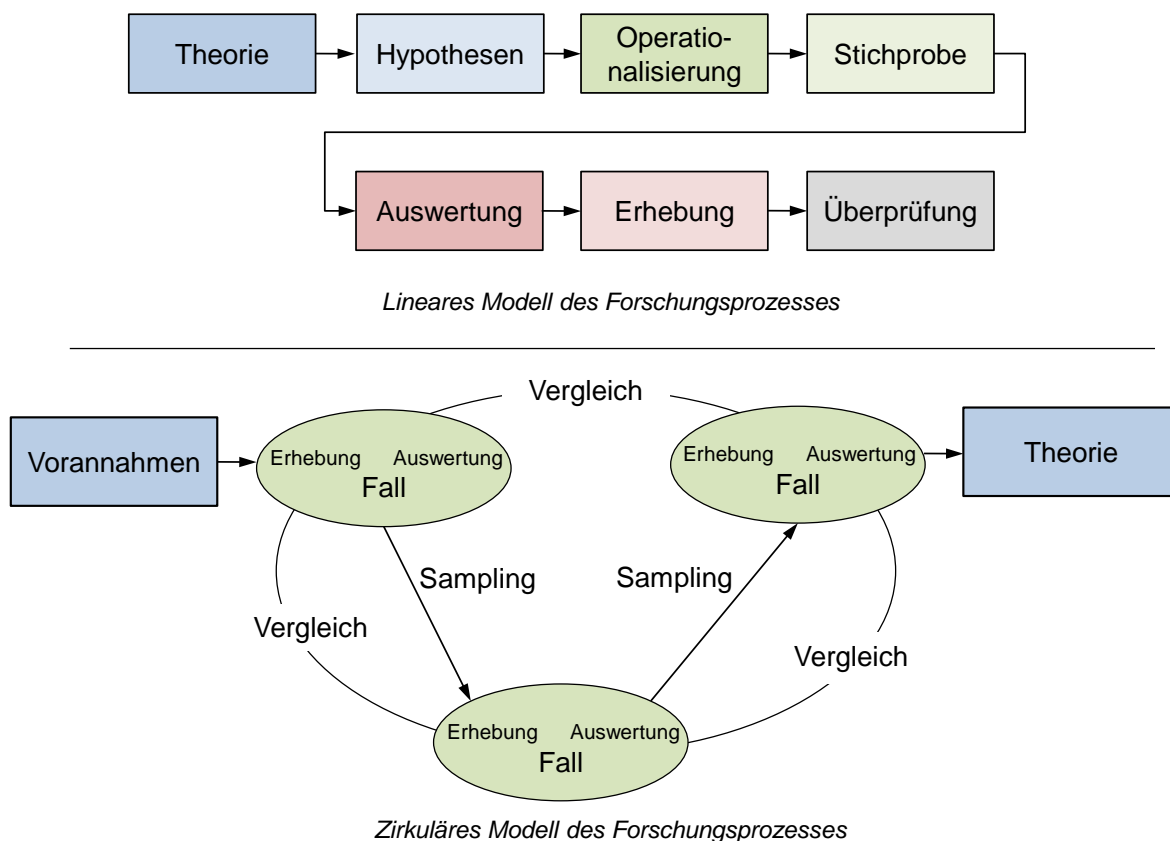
Theorie

Hypothesen

Operationalisierung

Stichprobe

Auswertung

Erhebung

Überprüfung

*Lineares Modell des Forschungsprozesses*

Vergleich

Vorannahmen

Erhebung Auswertung
Fall

Erhebung Auswertung
Fall

Theorie

Sampling

Sampling

Vergleich

Vergleich

Erhebung Auswertung
Fall

*Zirkuläres Modell des Forschungsprozesses*